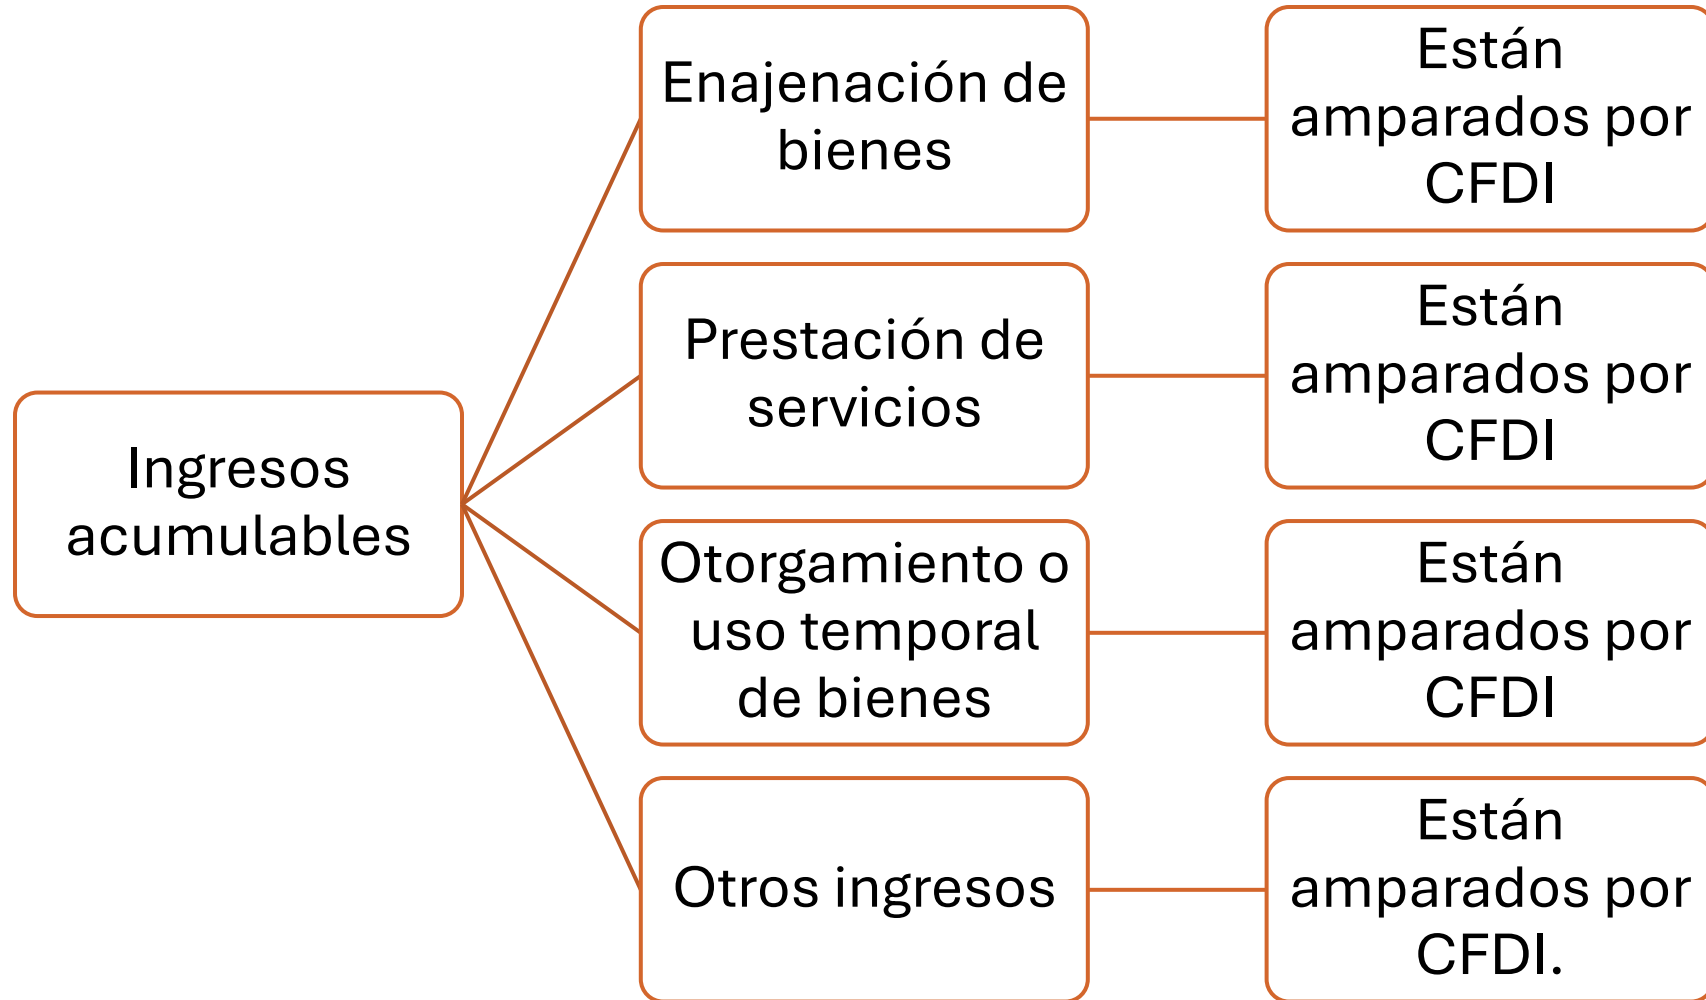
Ingresos acumulables

Enajenación de bienes

Están amparados por CFDI

Prestación de servicios

Están amparados por CFDI

Otorgamiento o uso temporal de bienes

Están amparados por CFDI

Otros ingresos

Están amparados por CFDI.